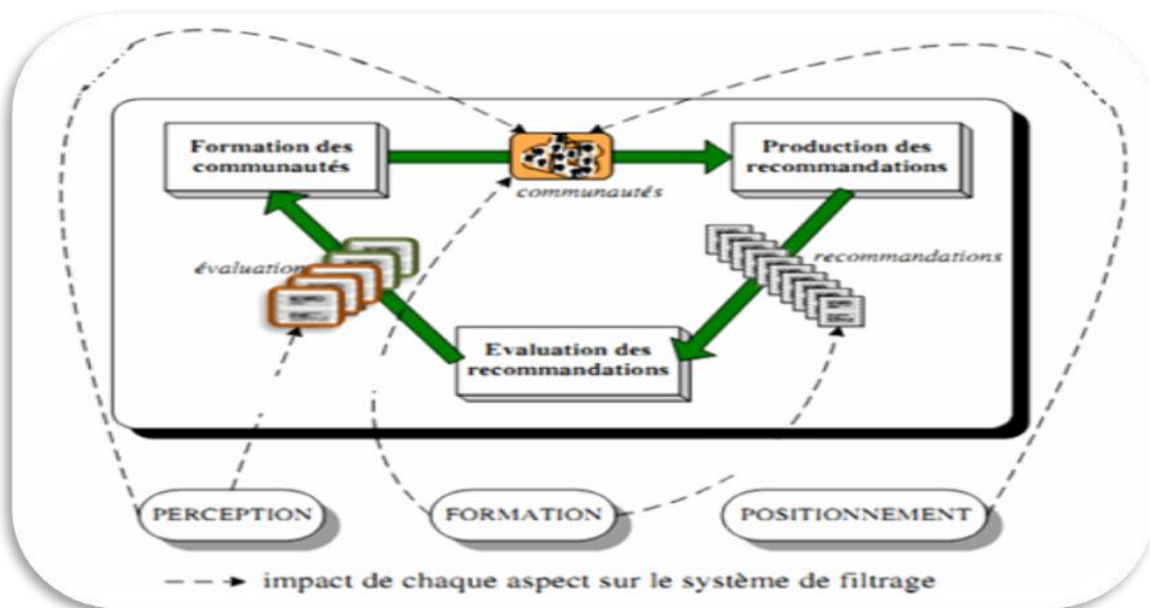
Formation des communautés

communautés

Production des recommandations

évaluation

recommandations

Evaluation des recommandations

PERCEPTION

FORMATION

POSITIONNEMENT

impact de chaque aspect sur le système de filtrage